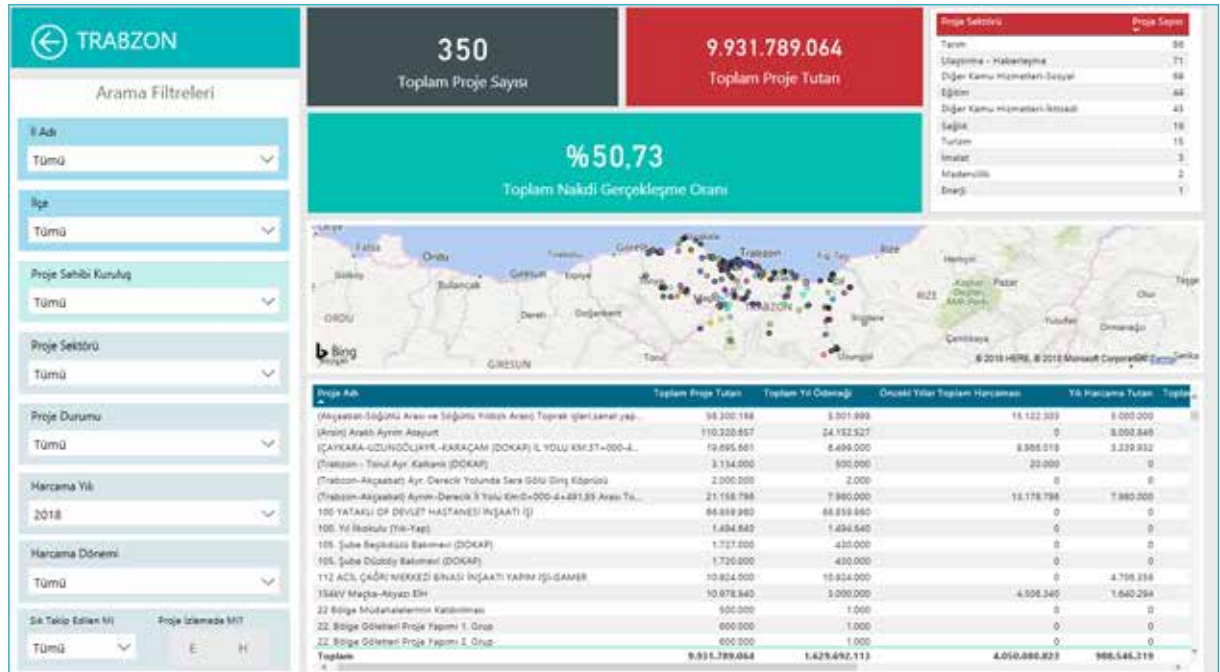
TRABZON

Arama Filtreleri

İl Adı
Tümü

İlçe
Tümü

Proje Sahibi Kuruluş
Tümü

Proje Sektörü
Tümü

Proje Durumu
Tümü

Harcama Yılı
2018

Harcama Dönemi
Tümü

Sık Takip Edilen Mi
Tümü

Proje İzlemede Mi?
E H

350
Toplam Proje Sayısı

9.931.789.064
Toplam Proje Tutarı

%50,73
Toplam Nakdi Gerçekleşme Oranı

| Proje Sektörü | Proje Sayısı |
|---|---|
| Tarım | 86 |
| Ulaştırma - Haberleşme | 71 |
| Diğer Kamu Hizmetleri-Sosyal | 68 |
| Eğitim | 44 |
| Diğer Kamu Hizmetleri-İktisadi | 43 |
| Sağlık | 16 |
| Turizm | 15 |
| İmalat | 3 |
| Madencilik | 2 |
| Enerji | 1 |

Fatsa Ordu Giresun Bulancak Trabzon Rize Pazar ORDU GIRESUN Bing © 2018 HERE, © 2018 Microsoft Corporation Terms

| Proje Adı | Toplam Proje Tutarı | Toplam Yıl Ödeneği | Önceki Yıllar Toplam Harcaması | Yıl Harcama Tutarı |
|---|---|---|---|---|
| (Akçaabat-Söğütlü Arası ve Söğütlü Yıldızlı Arası) Toprak işleri,sanat yap... | 56.300.158 | 5.001.999 | 15.122.303 | 5.000.000 |
| (Arsin) Araklı Ayrım Atayurt | 110.320.657 | 24.152.527 | 0 | 8.050.846 |
| (ÇAYKARA-UZUNGÖL)AYR.-KARAÇAM (DOKAP) İL YOLU KM:37+000-4... | 19.695.661 | 8.499.000 | 8.988.018 | 3.339.932 |
| (Trabzon - Tonul Ayr. Kalkanlı (DOKAP) | 3.134.000 | 500.000 | 20.000 | 0 |
| (Trabzon-Akçaabat) Ayr. Derecik Yolunda Sera Gölü Giriş Köprüsü | 2.000.000 | 2.000 | 0 | 0 |
| (Trabzon-Akçaabat) Ayrım-Derecik İl Yolu Km:0+000-4+481,85 Arası To... | 21.158.798 | 7.980.000 | 13.178.798 | 7.980.000 |
| 100 YATAKLI OF DEVLET HASTANESİ İNŞAATI İŞİ | 66.659.980 | 66.659.980 | 0 | 0 |
| 100. Yıl İlkokulu (Yik-Yap) | 1.494.640 | 1.494.640 | 0 | 0 |
| 105. Şube Beşikdüzü Bakımevi (DOKAP) | 1.727.000 | 430.000 | 0 | 0 |
| 105. Şube Düzköy Bakımevi (DOKAP) | 1.720.000 | 430.000 | 0 | 0 |
| 112 ACİL ÇAĞRI MERKEZİ BİNASI İNŞAATI YAPIM İŞİ-GAMER | 10.824.000 | 10.824.000 | 0 | 4.708.358 |
| 154kV Maçka-Akyazı EİH | 10.978.540 | 3.000.000 | 4.506.340 | 1.640.294 |
| 22 Bölge Müdahalelerinin Kaldırılması | 500.000 | 1.000 | 0 | 0 |
| 22. Bölge Göletleri Proje Yapımı 1. Grup | 600.000 | 1.000 | 0 | 0 |
| 22. Bölge Göletleri Proje Yapımı 2. Grup | 600.000 | 1.000 | 0 | 0 |
| Toplam | 9.931.789.064 | 1.629.492.113 | 4.050.080.823 | 986.546.319 |